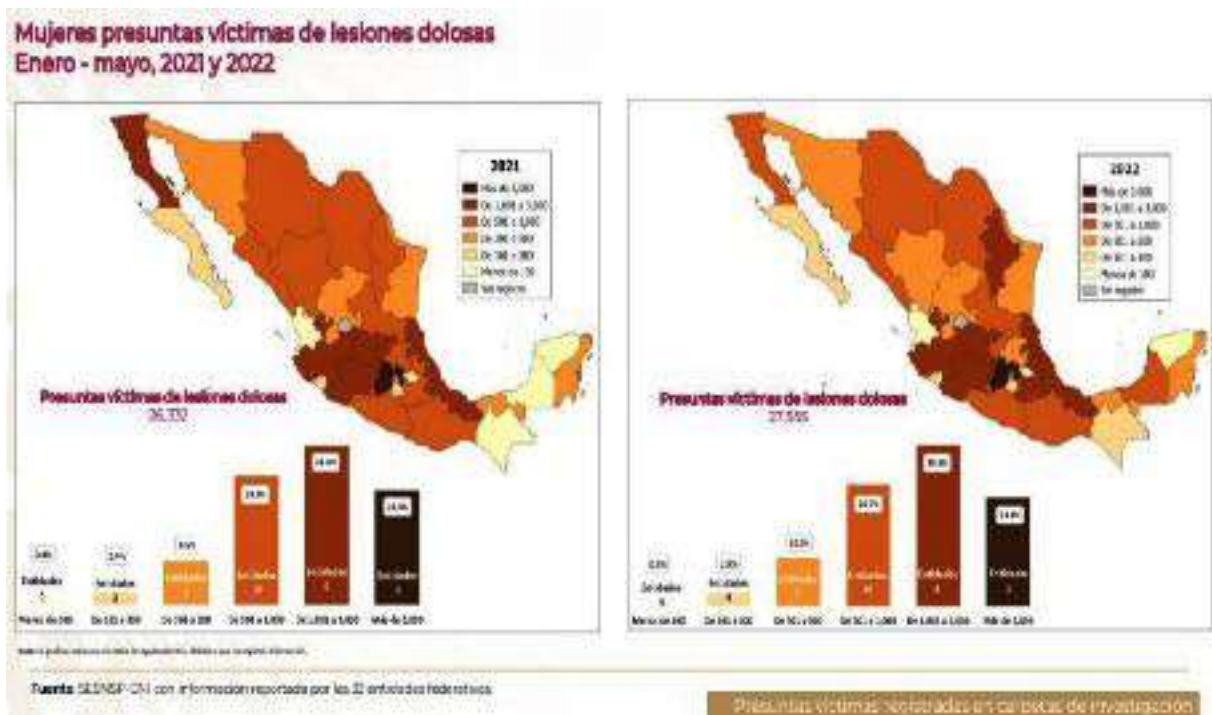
Mujeres presuntas víctimas de lesiones dolosas
Enero - mayo, 2021 y 2022

2021
Más de 1,000
De 1,000 a 1,000
De 500 a 1,000
De 300 a 500
De 100 a 300
Menos de 50
Sin registro

Presuntas víctimas de lesiones dolosas
26,332

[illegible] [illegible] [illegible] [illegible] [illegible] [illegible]

Menos de 100 | De 101 a 300 | De 300 a 500 | De 500 a 1,000 | De 1,000 a 1,000 | Más de 1,000

2022
Más de 1,000
De 1,001 a 1,000
De 501 a 1,000
De 301 a 500
De 101 a 300
Menos de 100
Sin registro

Presuntas víctimas de lesiones dolosas
27,555

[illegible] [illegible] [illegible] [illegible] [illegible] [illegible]

Menos de 100 | De 101 a 300 | De 301 a 500 | De 501 a 1,000 | De 1,000 a 1,000 | Más de 1,000

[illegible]

Fuente: SESNSP-CNI con información reportada por las 32 entidades federativas.

Presuntas víctimas registradas en carpetas de investigación